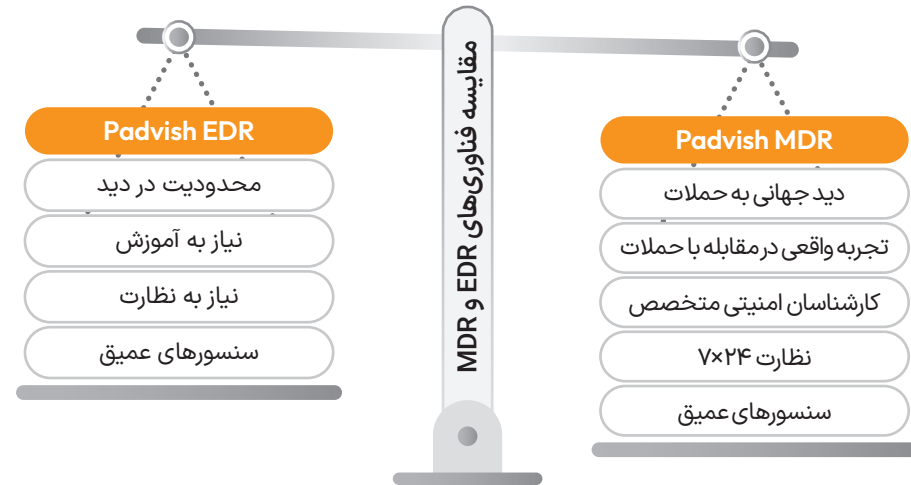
مقایسه فناوری‌های EDR و MDR

Padvish EDR

محدودیت در دید

نیاز به آموزش

نیاز به نظارت

سنسورهای عمیق

Padvish MDR

دید جهانی به حملات

تجربه واقعی در مقابله با حملات

کارشناسان امنیتی متخصص

نظارت ۲۴×۷

سنسورهای عمیق